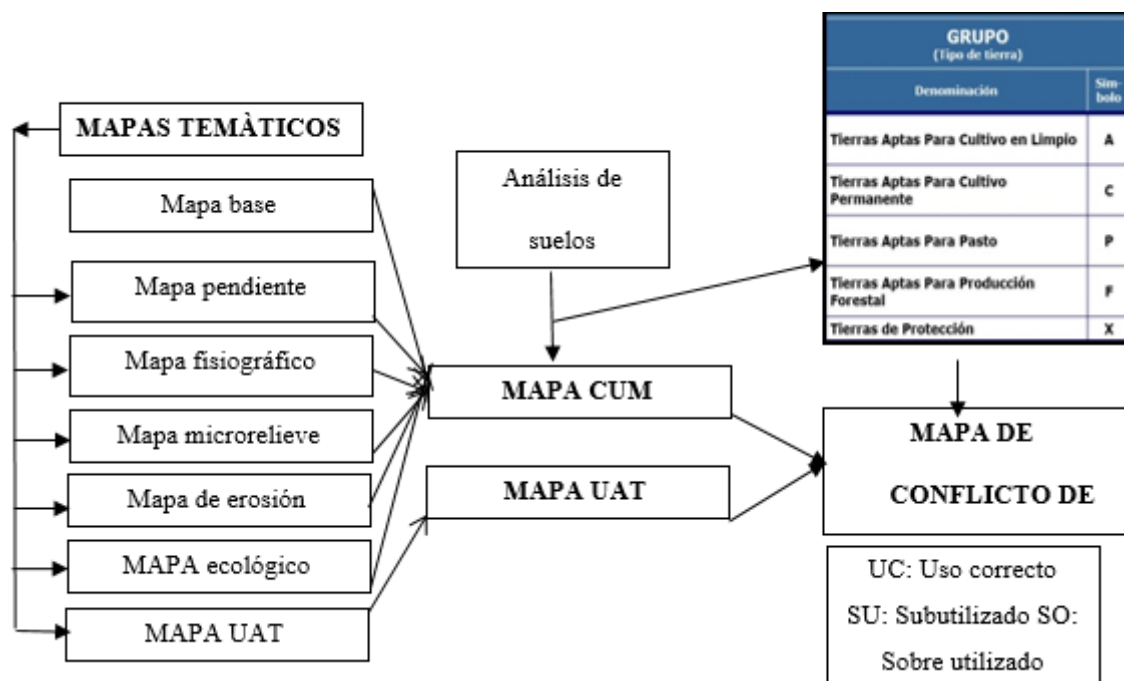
MAPAS TEMÀTICOS

Mapa base

Mapa pendiente

Mapa fisiográfico

Mapa microrelieve

Mapa de erosión

MAPA ecológico

MAPA UAT

Análisis de suelos

MAPA CUM

MAPA UAT

| GRUPO (Tipo de tierra) | |
|---|---|
| Denominación | Símbolo |
| Tierras Aptas Para Cultivo en Limpio | A |
| Tierras Aptas Para Cultivo Permanente | C |
| Tierras Aptas Para Pasto | P |
| Tierras Aptas Para Producción Forestal | F |
| Tierras de Protección | X |

MAPA DE CONFLICTO DE

UC: Uso correcto SU: Subutilizado SO: Sobre utilizado